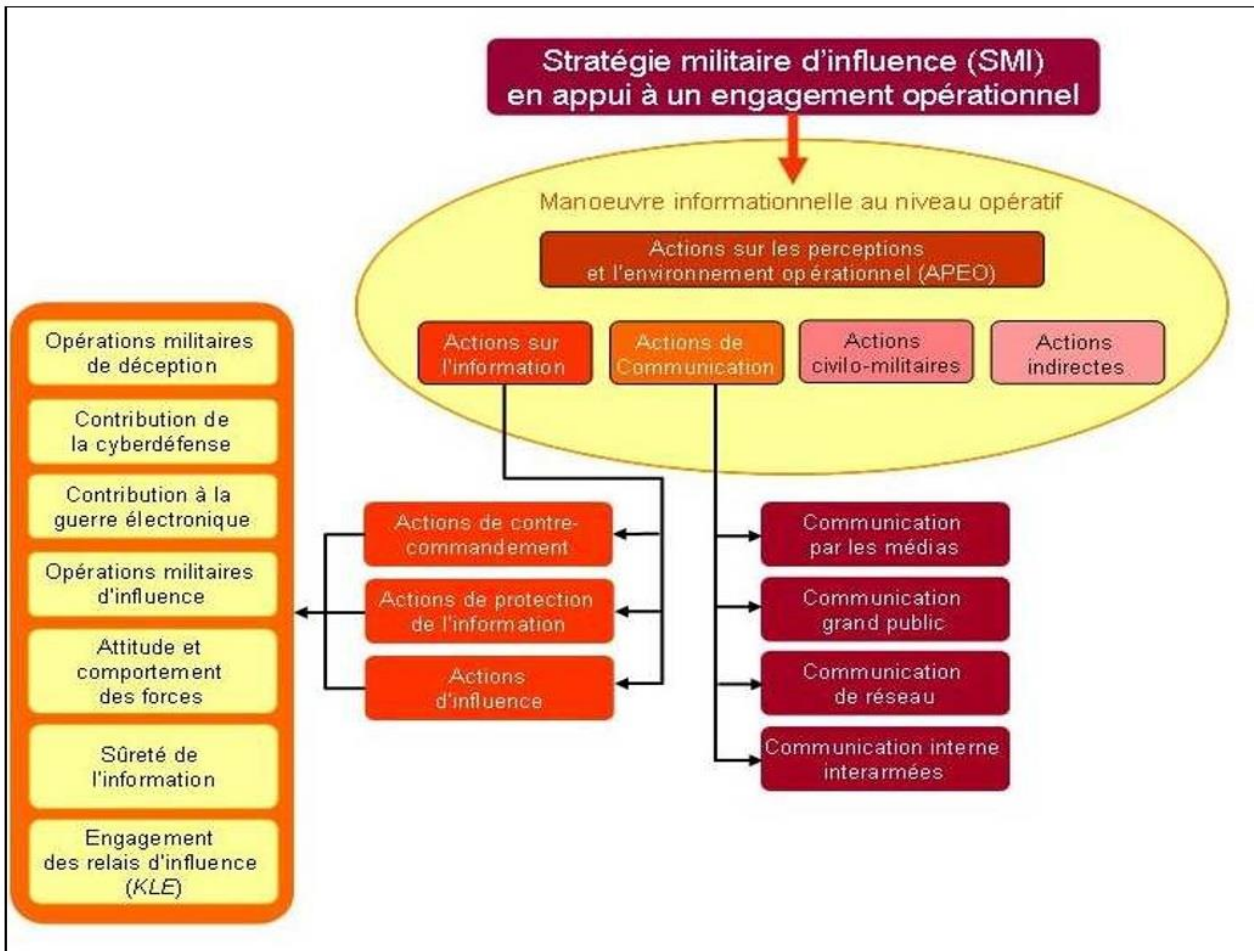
Stratégie militaire d'influence (SMI) en appui à un engagement opérationnel

Manoeuvre informationnelle au niveau opératif

Actions sur les perceptions et l'environnement opérationnel (APEO)

Actions sur l'information

Actions de Communication

Actions civilo-militaires

Actions indirectes.

Opérations militaires de déception

Contribution de la cyberdéfense

Contribution à la guerre électronique

Opérations militaires d'influence

Attitude et comportement des forces

Sûreté de l'information

Engagement des relais d'influence (KLE)

Actions de contre-commandement

Actions de protection de l'information

Actions d'influence

Communication par les médias

Communication grand public

Communication de réseau

Communication interne interarmées